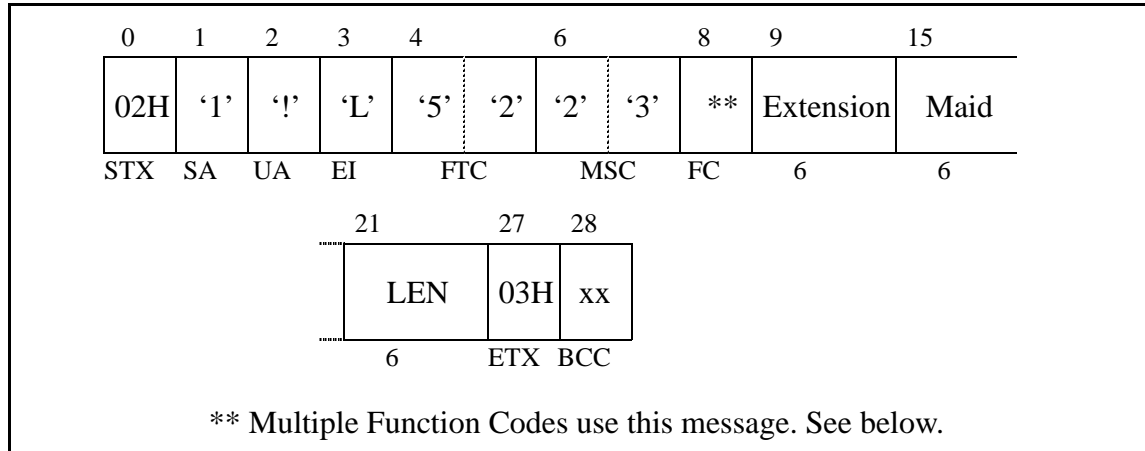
| 0 | 1 | 2 | 3 | 4 | | 6 | | 8 | 9 | 15 |
|---|---|---|---|---|---|---|---|---|---|---|
| 02H | ‘1’ | ‘!’ | ‘L’ | ‘5’ | ‘2’ | ‘2’ | ‘3’ | ** | Extension | Maid |
| STX | SA | UA | EI | FTC | | MSC | | FC | 6 | 6 |

| 21 | 27 | 28 |
|---|---|---|
| LEN | 03H | xx |
| 6 | ETX | BCC |

** Multiple Function Codes use this message. See below.